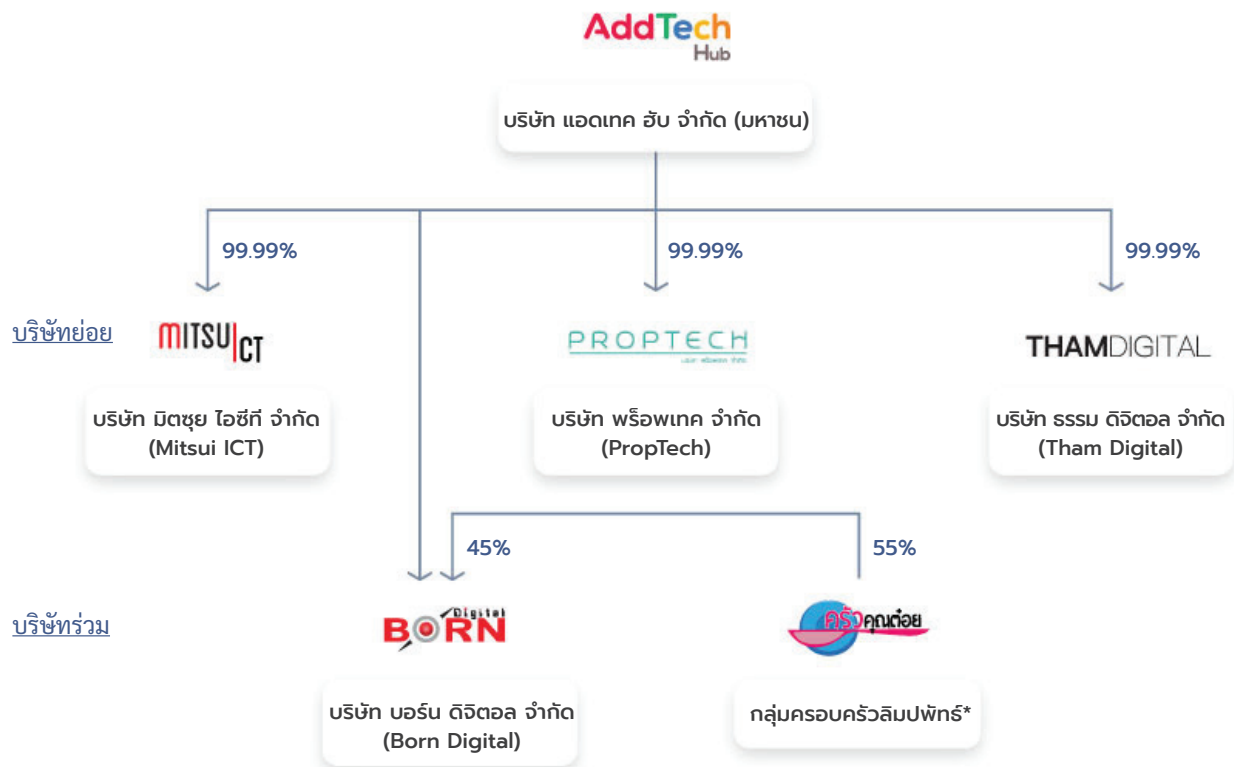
AddTech
Hub

บริษัท แอดเทค ฮับ จำกัด (มหาชน)

99.99%

99.99%

99.99%

บริษัทย่อย

MITSU|CT

บริษัท มิตซุย ไอซีที จำกัด (Mitsui ICT)

PROPTECH

บริษัท พร็อพเทค จำกัด (PropTech)

THAMDIGITAL

บริษัท ธรรม ดิจิตอล จำกัด (Tham Digital)

45%

55%

บริษัทร่วม

BORN Digital

บริษัท บอร์น ดิจิตอล จำกัด (Born Digital)

ครัวคุณต๋อย

กลุ่มครอบครัวลิมปพัทธ์*